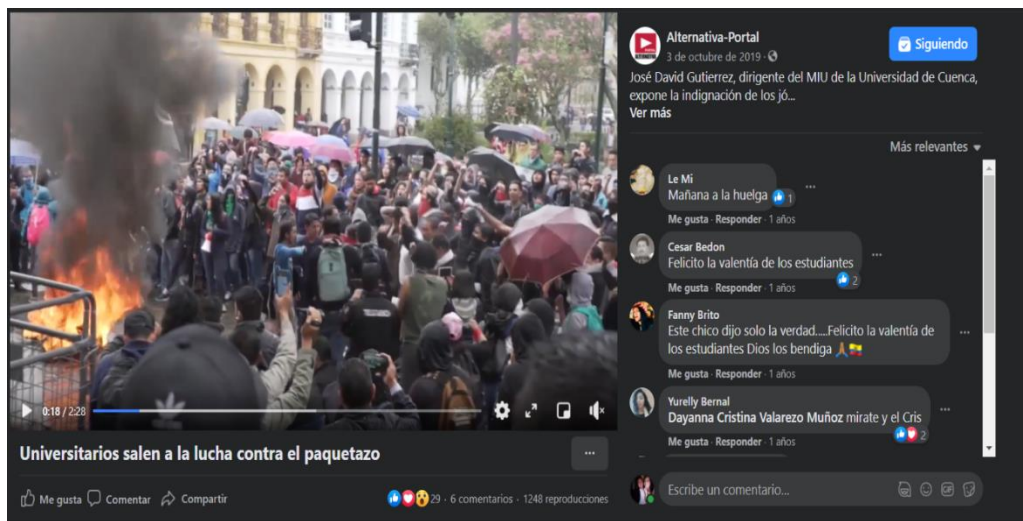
0:18 / 2:28

Universitarios salen a la lucha contra el paquetazo

Me gusta Comentar Compartir

29 · 6 comentarios · 1248 reproducciones

Alternativa-Portal
3 de octubre de 2019 ·
Siguiendo

José David Gutierrez, dirigente del MIU de la Universidad de Cuenca, expone la indignación de los jó...
Ver más

Más relevantes

Le Mi
Mañana a la huelga 1
Me gusta · Responder · 1 años

Cesar Bedon
Felicito la valentía de los estudiantes 2
Me gusta · Responder · 1 años

Fanny Brito
Este chico dijo solo la verdad.....Felicito la valentía de los estudiantes Dios los bendiga
Me gusta · Responder · 1 años

Yurelly Bernal
Dayanna Cristina Valarezo Muñoz mirate y el Cris 2
Me gusta · Responder · 1 años

Escribe un comentario...